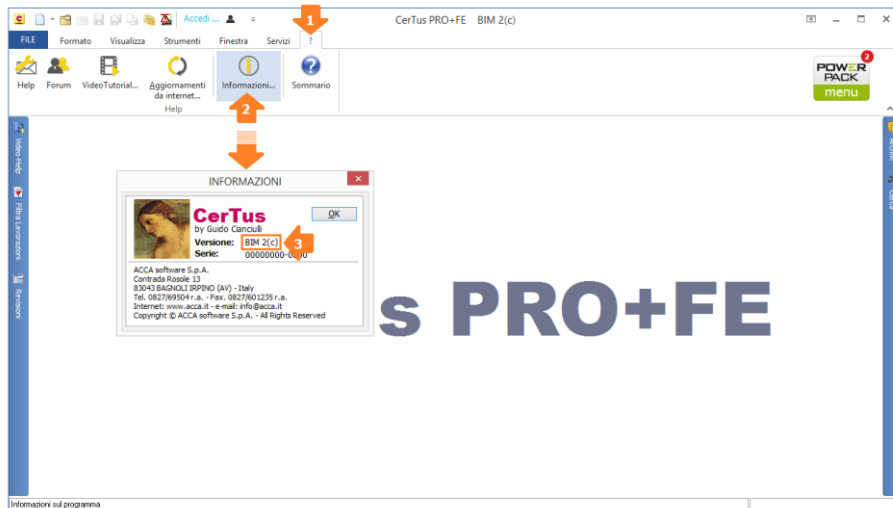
Accedi ...

CerTus PRO+FE BIM 2(c)

FILE Formato Visualizza Strumenti Finestra Servizi ?

1

Help Forum VideoTutorial... Aggiornamenti da internet... Informazioni... Sommario

Help

POWER PACK menu

2

Video-Help

Filtra Lavorazioni

Revisioni

INFORMAZIONI

CerTus
by Guido Cianciulli

OK

Versione: BIM 2(c)
Serie: 00000000-00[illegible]0

3

ACCA software S.p.A.
Contrada Rosole 13
83043 BAGNOLI IRPINO (AV) - Italy
Tel. 0827/69504 r.a. - Fax. 0827/601235 r.a.
Internet: www.acca.it - e-mail: info@acca.it
Copyright © ACCA software S.p.A. - All Rights Reserved

s PRO+FE

Informazioni sul programma